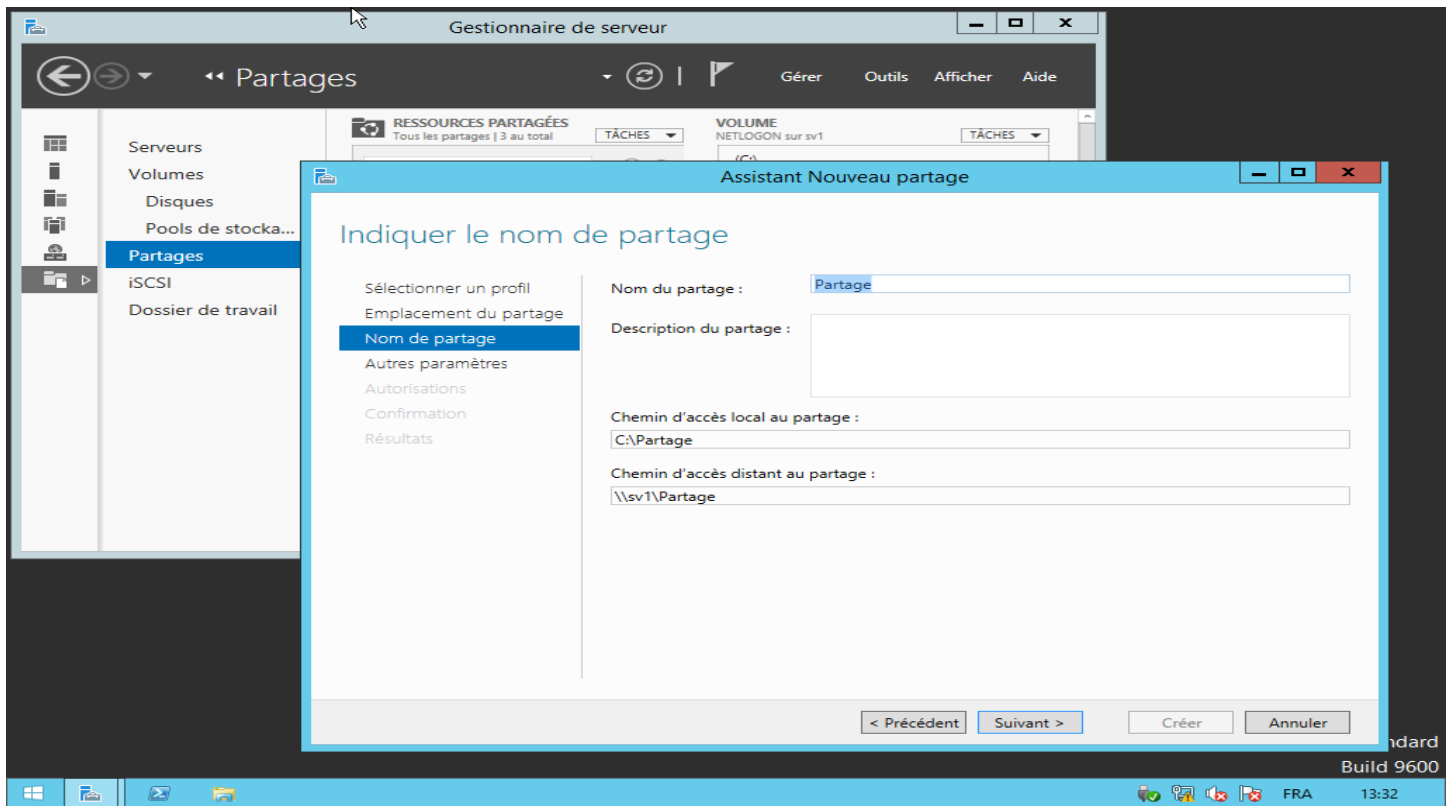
Gestionnaire de serveur

Partages

Gérer Outils Afficher Aide

Serveurs
Volumes
Disques
Pools de stocka...
Partages
iSCSI
Dossier de travail

RESSOURCES PARTAGÉES
Tous les partages | 3 au total
TÂCHES

VOLUME
NETLOGON sur sv1
TÂCHES

(C:)

Assistant Nouveau partage

Indiquer le nom de partage

Sélectionner un profil
Emplacement du partage
Nom de partage
Autres paramètres
Autorisations
Confirmation
Résultats

Nom du partage : Partage

Description du partage :

Chemin d'accès local au partage :
C:\Partage

Chemin d'accès distant au partage :
\\sv1\Partage

< Précédent Suivant > Créer Annuler

ndard
Build 9600

FRA 13:32